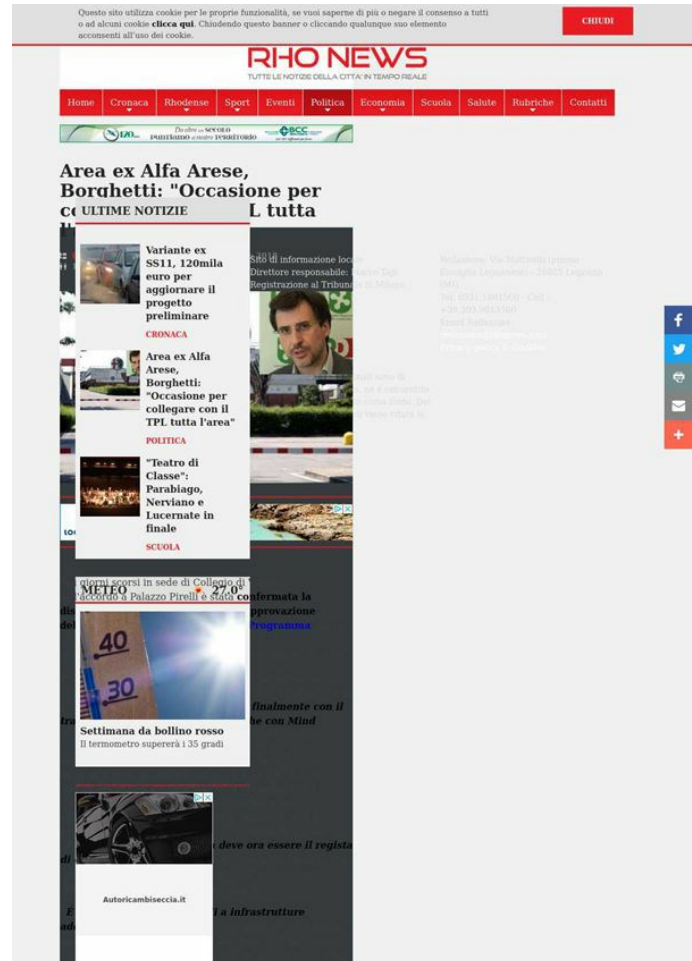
Questo sito utilizza cookie per le proprie funzionalità, se vuoi saperne di più o negare il consenso a tutti o ad alcuni cookie **clicca qui**. Chiudendo questo banner o cliccando qualunque suo elemento acconsenti all'uso dei cookie.

CHIUDI

RHO NEWS
TUTTE LE NOTIZIE DELLA CITTA' IN TEMPO REALE

Home | Cronaca | Rhodense | Sport | Eventi | Politica | Economia | Scuola | Salute | Rubriche | Contatti

Da oltre un SECOLO puntiamo a nostro TERRITORIO BCC

Area ex Alfa Arese, Borghetti: "Occasione per c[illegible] L tutta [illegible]

ULTIME NOTIZIE

Variante ex SS11, 120mila euro per aggiornare il progetto preliminare
CRONACA

Area ex Alfa Arese, Borghetti: "Occasione per collegare con il TPL tutta l'area"
POLITICA

"Teatro di Classe": Parabiago, Nerviano e Lucernate in finale
SCUOLA

Sito di informazione loc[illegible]
Direttore responsabile: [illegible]
Registrazione al Tribuna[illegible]

Redazione: Via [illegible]

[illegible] giorni scorsi in sede di Collegio di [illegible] l'accordo a Palazzo Pirelli è stata confermata la di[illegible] approvazione del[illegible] Programma

METEO 27.0°

Settimana da bollino rosso
Il termometro supererà i 35 gradi

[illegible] finalmente con il tra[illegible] he con Mind

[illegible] deve ora essere il regista di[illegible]

E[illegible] l a infrastrutture ad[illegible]

Autoricambiseccia.it